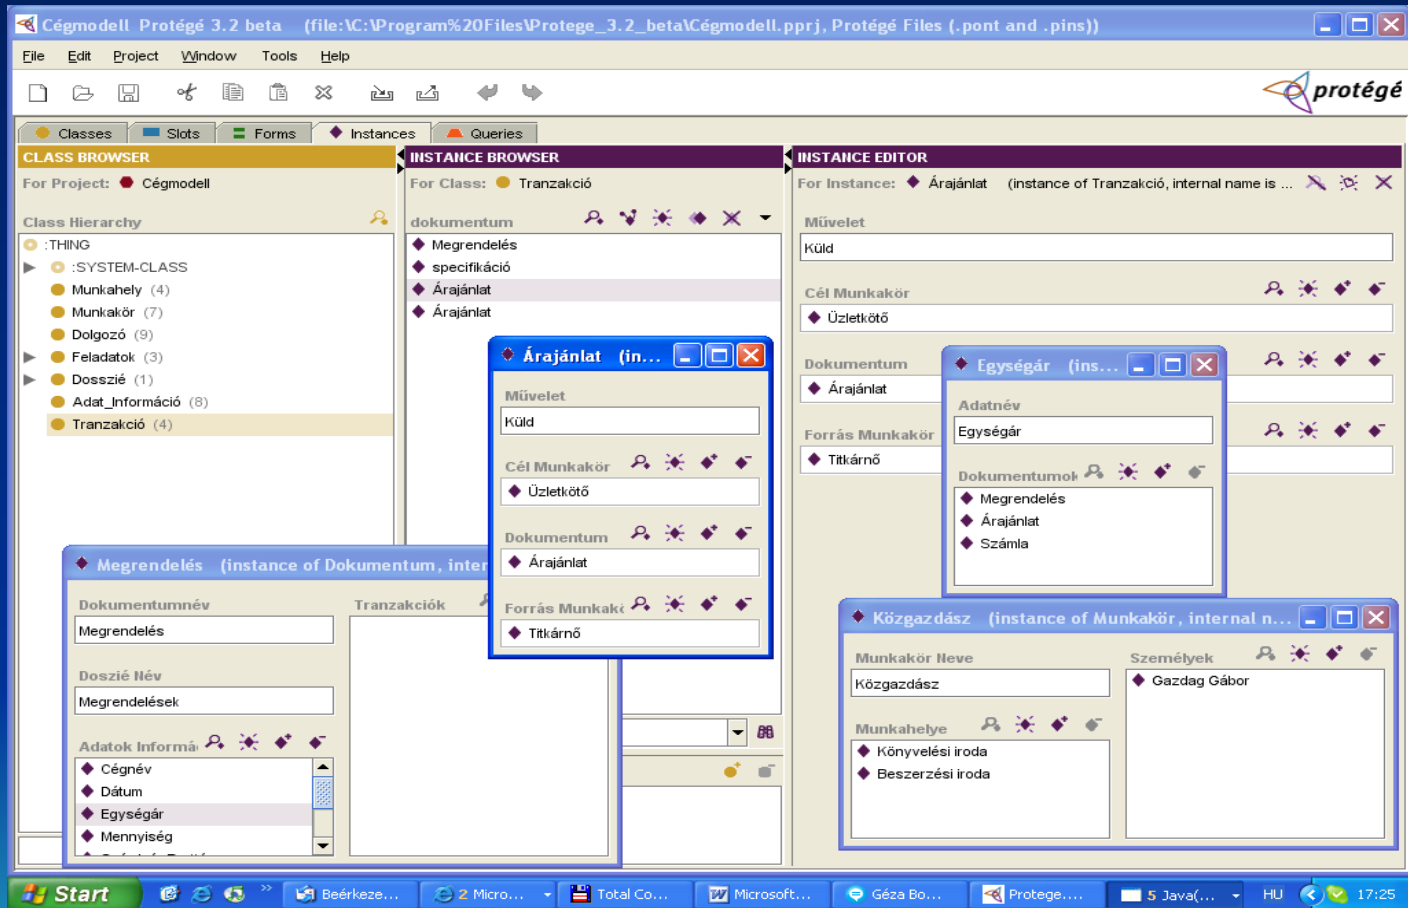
Cégmodell Protégé 3.2 beta (file:\C:\Program%20Files\Protege_3.2_beta\Cégmodell.pprj, Protégé Files (.pont and .pins))

File Edit Project Window Tools Help

protégé

Classes Slots Forms Instances Queries

CLASS BROWSER
For Project: Cégmodell
Class Hierarchy
:THING
:SYSTEM-CLASS
Munkahely (4)
Munkakör (7)
Dolgozó (9)
Feladatok (3)
Dosszié (1)
Adat_Információ (8)
Tranzakció (4)

INSTANCE BROWSER
For Class: Tranzakció
dokumentum
Megrendelés
specifikáció
Árajánlat
Árajánlat

INSTANCE EDITOR
For Instance: Árajánlat (instance of Tranzakció, internal name is ...
Művelet
Küld
Cél Munkakör
Üzletkötő
Dokumentum
Árajánlat
Forrás Munkakör
Titkárnő

Árajánlat (in...
Művelet
Küld
Cél Munkakör
Üzletkötő
Dokumentum
Árajánlat
Forrás Munkakö
Titkárnő

Egységár (ins...
Adatnév
Egységár
Dokumentumok
Megrendelés
Árajánlat
Számla

Megrendelés (instance of Dokumentum, inter
Dokumentumnév
Megrendelés
Doszié Név
Megrendelések
Adatok Informá
Cégnév
Dátum
Egységár
Mennyiség
Tranzakciók

Közgazdász (instance of Munkakör, internal n...
Munkakör Neve
Közgazdász
Munkahelye
Könyvelési iroda
Beszerzési iroda
Személyek
Gazdag Gábor

Start
Beérkeze...
2 Micro...
Total Co...
Microsoft...
Géza Bo...
Protege....
5 Java(...
HU
17:25